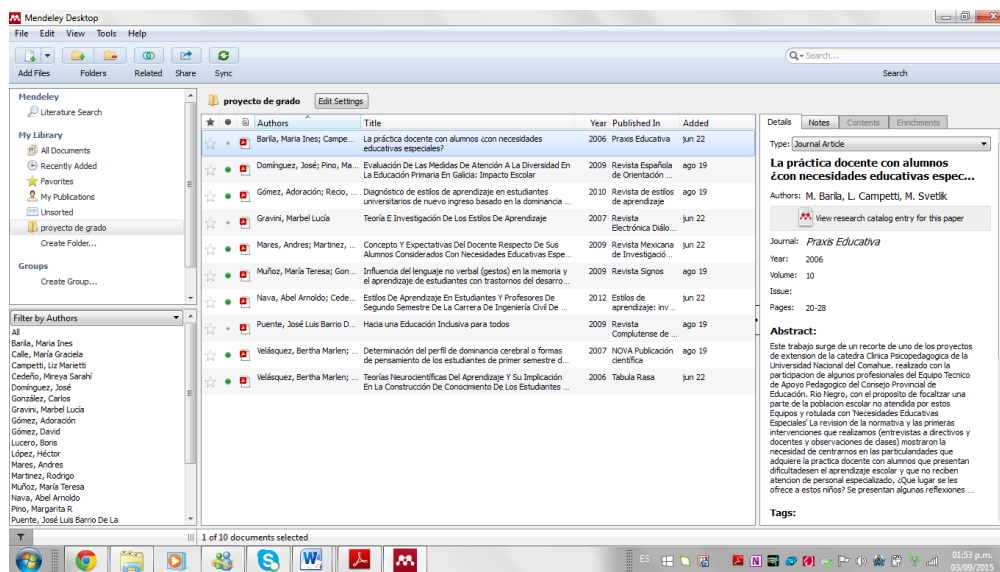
Mendeley Desktop

File Edit View Tools Help

Add Files Folders Related Share Sync

Search...

Search

Mendeley
Literature Search

My Library
All Documents
Recently Added
Favorites
My Publications
Unsorted
proyecto de grado
Create Folder...

Groups
Create Group...

Filter by Authors
All
Barila, Maria Ines
Calle, María Graciela
Campetti, Liz Marietti
Cedeño, Mireya Sarahí
Domínguez, José
González, Carlos
Gravini, Marbel Lucía
Gómez, Adoración
Gómez, David
Lucero, Boris
López, Héctor
Mares, Andres
Martinez, Rodrigo
Muñoz, María Teresa
Nava, Abel Arnoldo
Pino, Margarita R
Puente, José Luis Barrio De La

proyecto de grado
Edit Settings

| Authors | Title | Year | Published In | Added |
|---|---|---|---|---|
| Barila, Maria Ines; Campe... | La práctica docente con alumnos ¿con necesidades educativas especiales? | 2006 | Praxis Educativa | jun 22 |
| Domínguez, José; Pino, Ma... | Evaluación De Las Medidas De Atención A La Diversidad En La Educación Primaria En Galicia: Impacto Escolar | 2009 | Revista Española de Orientación ... | ago 19 |
| Gómez, Adoración; Recio, ... | Diagnóstico de estilos de aprendizaje en estudiantes universitarios de nuevo ingreso basado en la dominancia ... | 2010 | Revista de estilos de aprendizaje | ago 19 |
| Gravini, Marbel Lucía | Teoría E Investigación De Los Estilos De Aprendizaje | 2007 | Revista Electrónica Diálo... | jun 22 |
| Mares, Andres; Martinez, ... | Concepto Y Expectativas Del Docente Respecto De Sus Alumnos Considerados Con Necesidades Educativas Espe... | 2009 | Revista Mexicana de Investigació... | jun 22 |
| Muñoz, María Teresa; Gon... | Influencia del lenguaje no verbal (gestos) en la memoria y el aprendizaje de estudiantes con trastornos del desarro... | 2009 | Revista Signos | ago 19 |
| Nava, Abel Arnoldo; Cede... | Estilos De Aprendizaje En Estudiantes Y Profesores De Segundo Semestre De La Carrera De Ingeniería Civil De ... | 2012 | Estilos de aprendizaje: inv... | jun 22 |
| Puente, José Luis Barrio D... | Hacia una Educación Inclusiva para todos | 2009 | Revista Complutense de ... | jun 22 |
| Velásquez, Bertha Marlen; ... | Determinación del perfil de dominancia cerebral o formas de pensamiento de los estudiantes de primer semestre d... | 2007 | NOVA Publicación científica | ago 19 |
| Velásquez, Bertha Marlen; ... | Teorías Neurocientíficas Del Aprendizaje Y Su Implicación En La Construcción De Conocimiento De Los Estudiantes ... | 2006 | Tabula Rasa | jun 22 |

1 of 10 documents selected

Details Notes Contents Enrichments

Type: Journal Article

La práctica docente con alumnos ¿con necesidades educativas espec...

Authors: M. Barila, L. Campetti, M. Svetlik

View research catalog entry for this paper

Journal: Praxis Educativa
Year: 2006
Volume: 10
Issue:
Pages: 20-28

Abstract:
Este trabajo surge de un recorte de uno de los proyectos de extension de la catedra Clinica Psicopedagogica de la Universidad Nacional del Comahue. realizado con la participacion de algunos profesionales del Equipo Tecnico de Apoyo Pedagogico del Consejo Provincial de Educación. Rio Negro, con el proposito de focaltzar una parte de la poblacion escolar no atendida por estos Equipos y rotulada con 'Necesidades Educativas Especiales' La revision de la normativa y las primeras intervenciones que realizamos (entrevistas a directivos y docentes y observaciones de clases) mostraron la necesidad de centrarnos en las particularidades que adquiere la practica docente con alumnos que presentan dificultadesen el aprendizaje escolar y que no reciben atencion de personal especializado, ¿Que lugar se les ofrece a estos niños? Se presentan algunas reflexiones ...

Tags:

ES
01:53 p.m.
03/09/2015